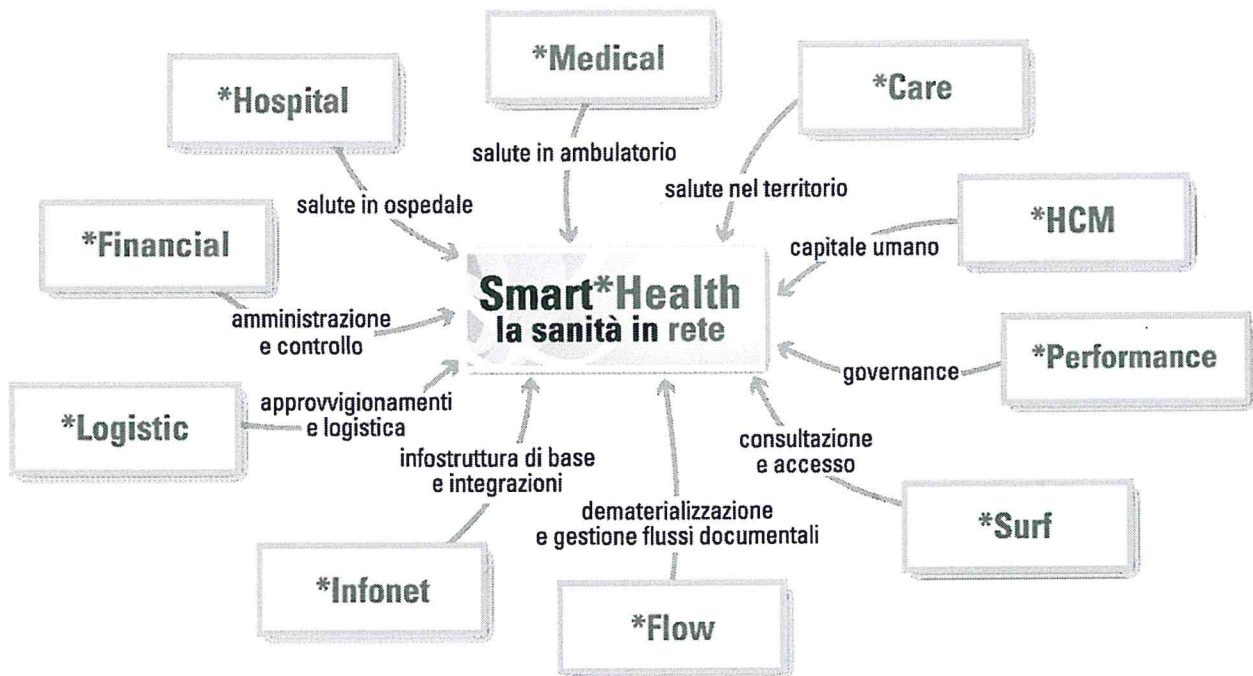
*Medical

*Hospital

*Care

salute in ambulatorio

salute nel territorio

salute in ospedale

*HCM

*Financial

capitale umano

Smart*Health
la sanità in rete

amministrazione e controllo

*Performance

governance

approvvigionamenti e logistica

*Logistic

consultazione e accesso

infostruttura di base e integrazioni

dematerializzazione e gestione flussi documentali

*Surf

*Infonet

*Flow